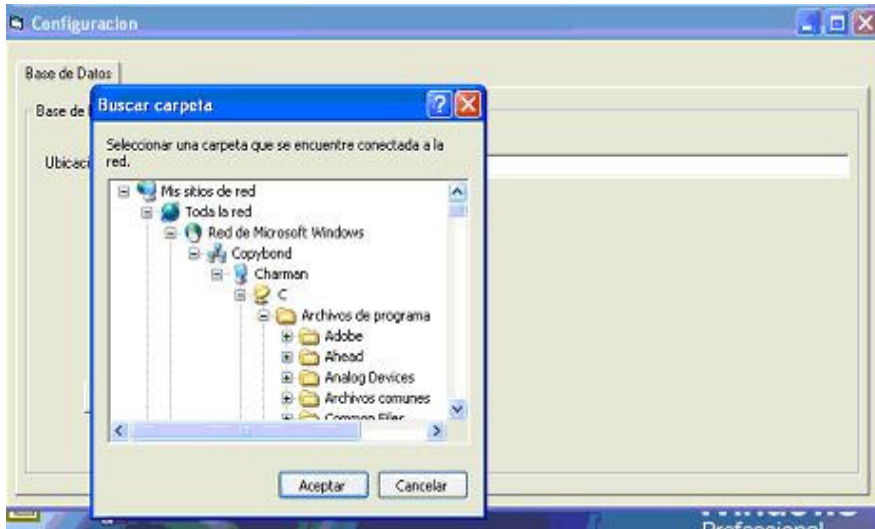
Configuracion

Base de Datos

Base de

Ubicaci

Buscar carpeta

Seleccionar una carpeta que se encuentre conectada a la red.

Mis sitios de red
Toda la red
Red de Microsoft Windows
Copybond
Charman
C
Archivos de programa
Adobe
Ahead
Analog Devices
Archivos comunes
Common Files

Aceptar
Cancelar

Profesional